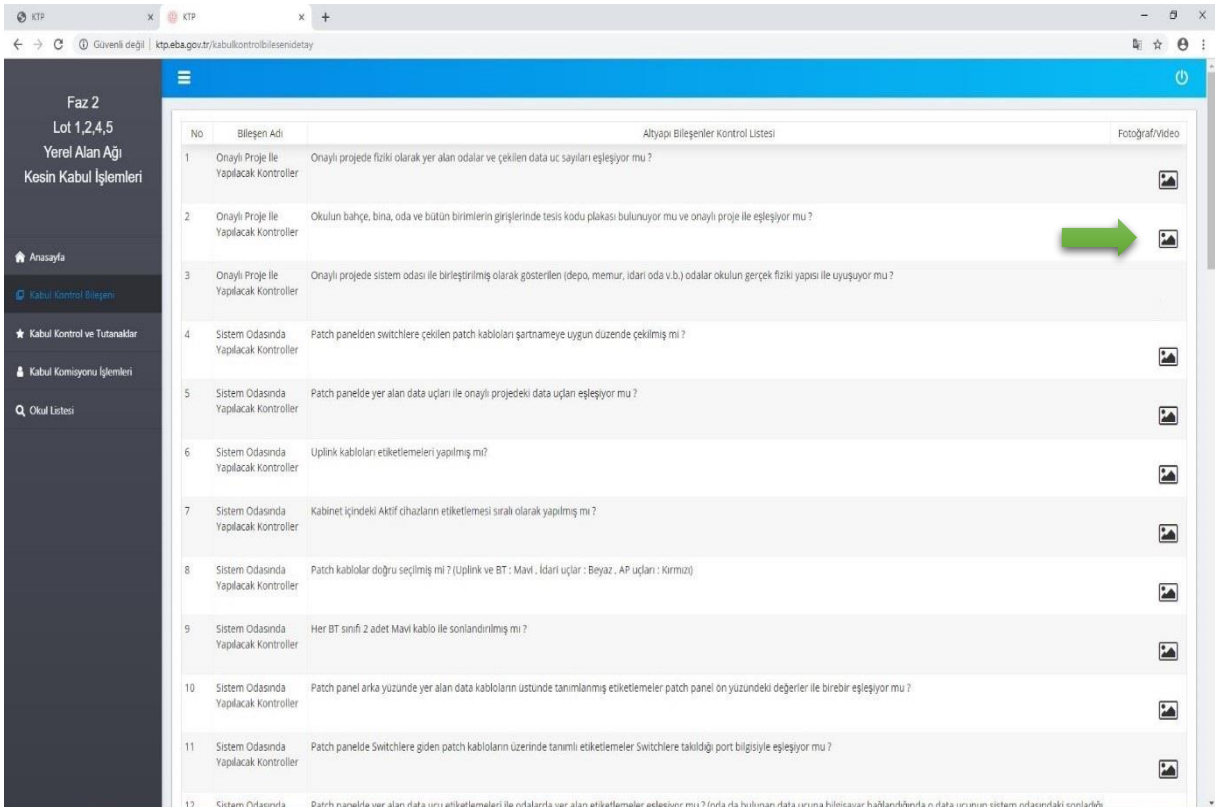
KTP × KTP × +

Güvenli değil | ktp.eba.gov.tr/kabulkontrolbilesenidetay

Faz 2
Lot 1,2,4,5
Yerel Alan Ağı
Kesin Kabul İşlemleri

Anasayfa
Kabul Kontrol Bileşeni
Kabul Kontrol ve Tutanaklar
Kabul Komisyonu İşlemleri
Okul Listesi

| No | Bileşen Adı | Altyapı Bileşenler Kontrol Listesi | Fotoğraf/Video |
|---|---|---|---|
| 1 | Onaylı Proje İle Yapılacak Kontroller | Onaylı projede fiziki olarak yer alan odalar ve çekilen data uc sayıları eşleşiyor mu ? | |
| 2 | Onaylı Proje İle Yapılacak Kontroller | Okulun bahçe, bina, oda ve bütün birimlerin girişlerinde tesis kodu plakası bulunuyor mu ve onaylı proje ile eşleşiyor mu ? | |
| 3 | Onaylı Proje İle Yapılacak Kontroller | Onaylı projede sistem odası ile birleştirilmiş olarak gösterilen (depo, memur, idari oda v.b.) odalar okulun gerçek fiziki yapısı ile uyuşuyor mu ? | |
| 4 | Sistem Odasında Yapılacak Kontroller | Patch panelden switchlere çekilen patch kabloları şartnameye uygun düzende çekilmiş mi ? | |
| 5 | Sistem Odasında Yapılacak Kontroller | Patch panelde yer alan data uçları ile onaylı projedeki data uçları eşleşiyor mu ? | |
| 6 | Sistem Odasında Yapılacak Kontroller | Uplink kabloları etiketlemeleri yapılmış mı? | |
| 7 | Sistem Odasında Yapılacak Kontroller | Kabinet içindeki Aktif cihazların etiketlemesi sıralı olarak yapılmış mı ? | |
| 8 | Sistem Odasında Yapılacak Kontroller | Patch kablolar doğru seçilmiş mi ? (Uplink ve BT : Mavi , İdari uçlar : Beyaz , AP uçları : Kırmızı) | |
| 9 | Sistem Odasında Yapılacak Kontroller | Her BT sınıfı 2 adet Mavi kablo ile sonlandırılmış mı ? | |
| 10 | Sistem Odasında Yapılacak Kontroller | Patch panel arka yüzünde yer alan data kabloların üstünde tanımlanmış etiketlemeler patch panel ön yüzündeki değerler ile birebir eşleşiyor mu ? | |
| 11 | Sistem Odasında Yapılacak Kontroller | Patch panelde Switchlere giden patch kabloların üzerinde tanımlı etiketlemeler Switchlere takıldığı port bilgisiyle eşleşiyor mu ? | |
| 12 | Sistem Odasında | Patch panelde yer alan data ucu etiketlemeleri ile odalarda yer alan etiketlemeler eşleşiyor mu ? (oda da bulunan data ucuna bilgisayar bağlandığında o data ucunun sistem odasındaki sonladı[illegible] | |